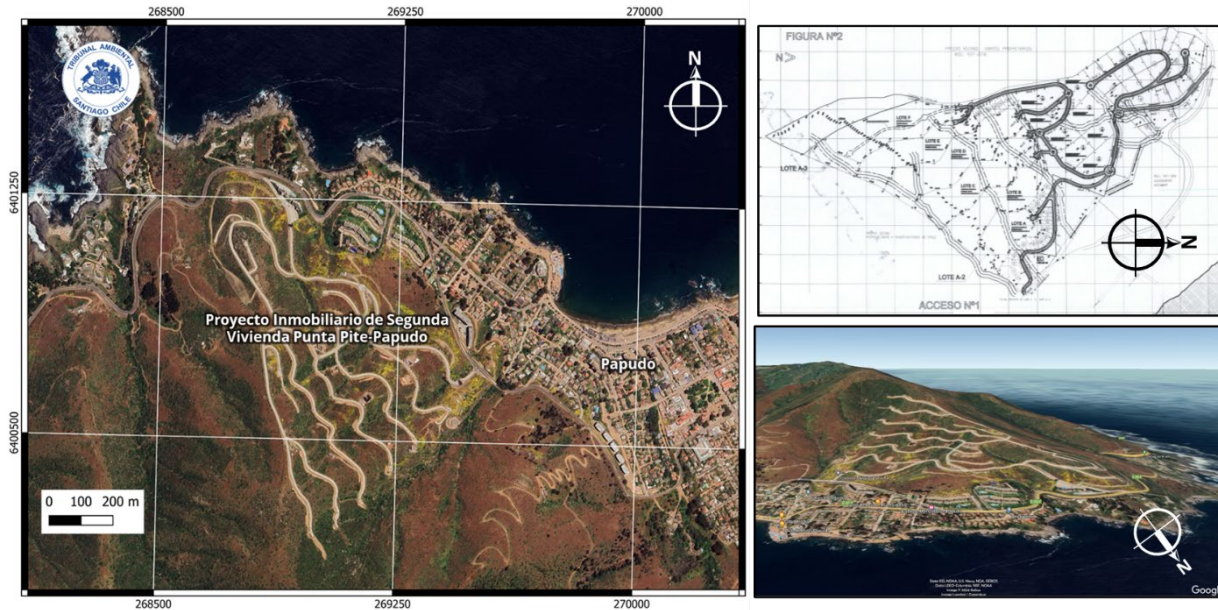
268500
269250
270000

TRIBUNAL AMBIENTAL
SANTIAGO CHILE

N

6401250

6400500

Proyecto Inmobiliario de Segunda Vivienda Punta Pite-Papudo

Papudo

0 100 200 m

268500
269250
270000

FIGURA Nº2

N

LOTE A-3

LOTE A-2

ACCESO Nº1

N

N

Google